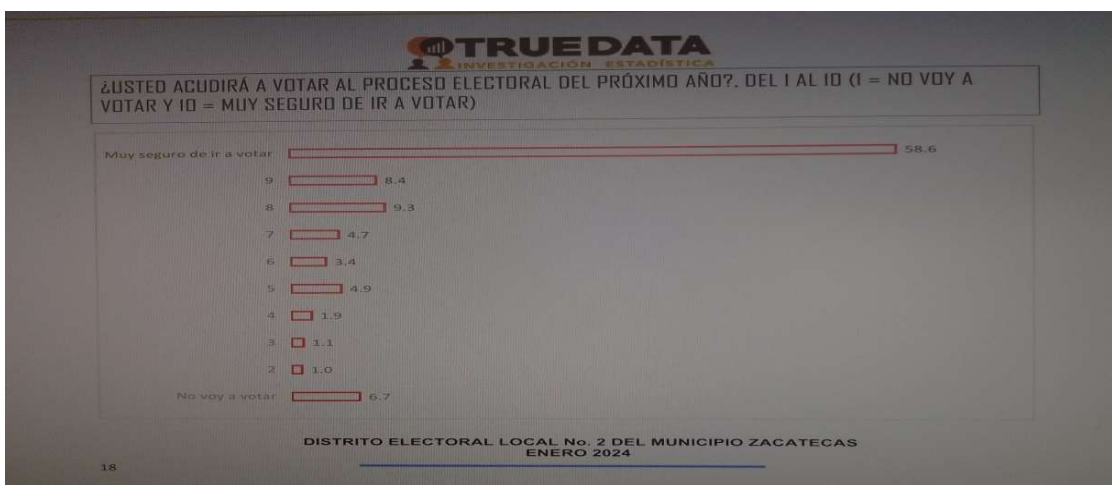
TRUE DATA
INVESTIGACIÓN ESTADÍSTICA

¿USTED ACUDIRÁ A VOTAR AL PROCESO ELECTORAL DEL PRÓXIMO AÑO?. DEL 1 AL 10 (1 = NO VOY A VOTAR Y 10 = MUY SEGURO DE IR A VOTAR)

Muy seguro de ir a votar 58.6
9 8.4
8 9.3
7 4.7
6 3.4
5 4.9
4 1.9
3 1.1
2 1.0
No voy a votar 6.7

DISTRITO ELECTORAL LOCAL No. 2 DEL MUNICIPIO ZACATECAS
ENERO 2024

18